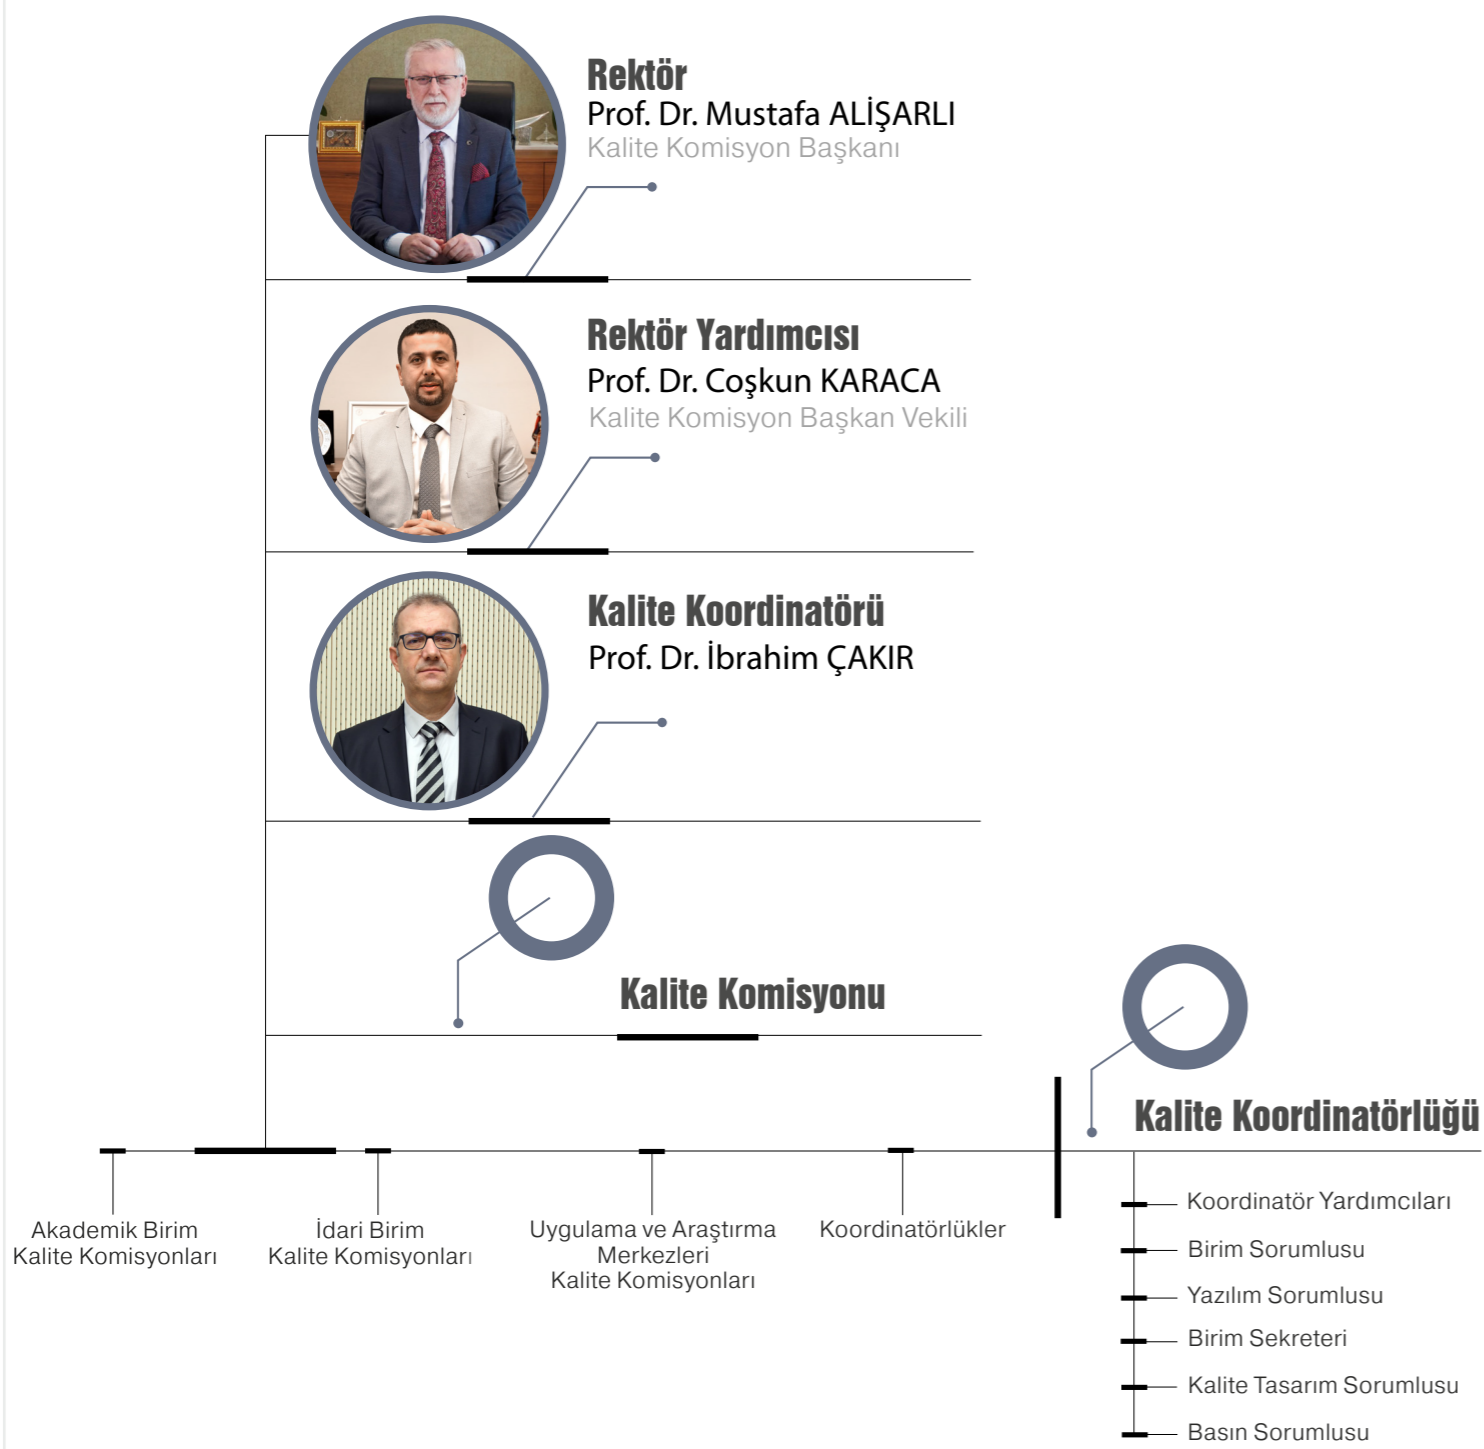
Rektör
Prof. Dr. Mustafa ALİŞARLI
Kalite Komisyon Başkanı

Rektör Yardımcısı
Prof. Dr. Coşkun KARACA
Kalite Komisyon Başkan Vekili

Kalite Koordinatörü
Prof. Dr. İbrahim ÇAKIR

Kalite Komisyonu

Kalite Koordinatörlüğü

Akademik Birim
Kalite Komisyonları

İdari Birim
Kalite Komisyonları

Uygulama ve Araştırma
Merkezleri
Kalite Komisyonları

Koordinatörlükler

Koordinatör Yardımcıları
Birim Sorumlusu
Yazılım Sorumlusu
Birim Sekreteri
Kalite Tasarım Sorumlusu
Basın Sorumlusu